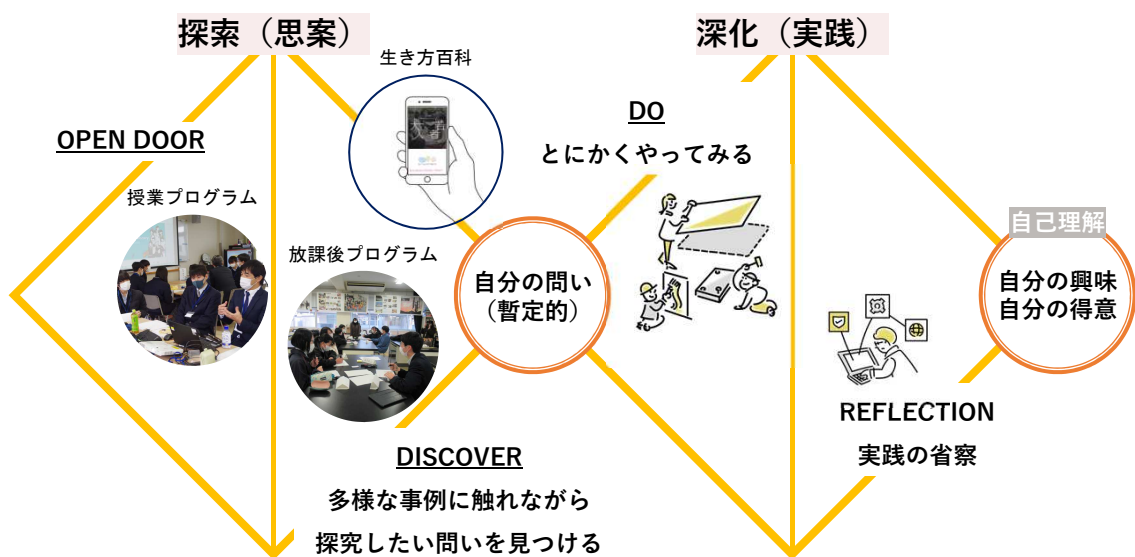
探索（思案）

深化（実践）

生き方百科

OPEN DOOR

授業プログラム

放課後プログラム

DO
とにかくやってみる

自分の問い
（暫定的）

自己理解

自分の興味
自分の得意

REFLECTION
実践の省察

DISCOVER
多様な事例に触れながら
探究したい問いを見つける